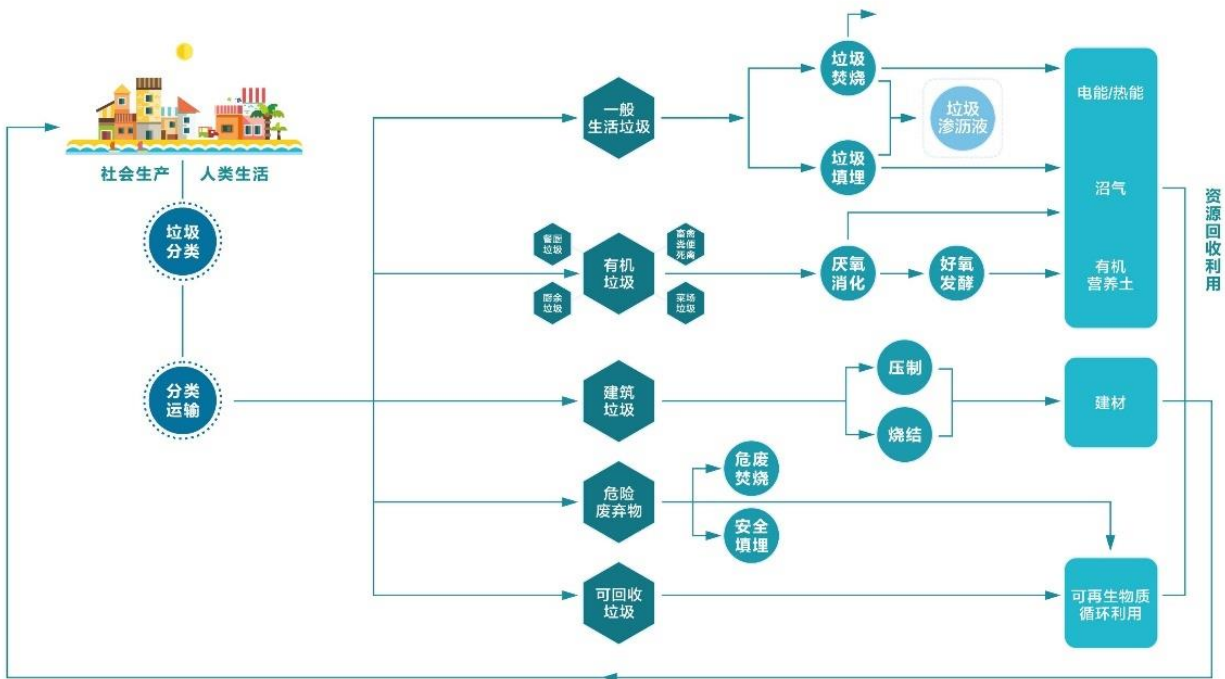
社会生产 人类生活

垃圾分类

分类运输

一般生活垃圾

垃圾焚烧

垃圾渗沥液

垃圾填埋

餐厨垃圾

畜禽粪便死禽

有机垃圾

厨余垃圾

菜场垃圾

厌氧消化

好氧发酵

建筑垃圾

压制

烧结

危险废弃物

危废焚烧

安全填埋

可回收垃圾

电能/热能

沼气

有机营养土

建材

可再生物质循环利用

资源回收利用